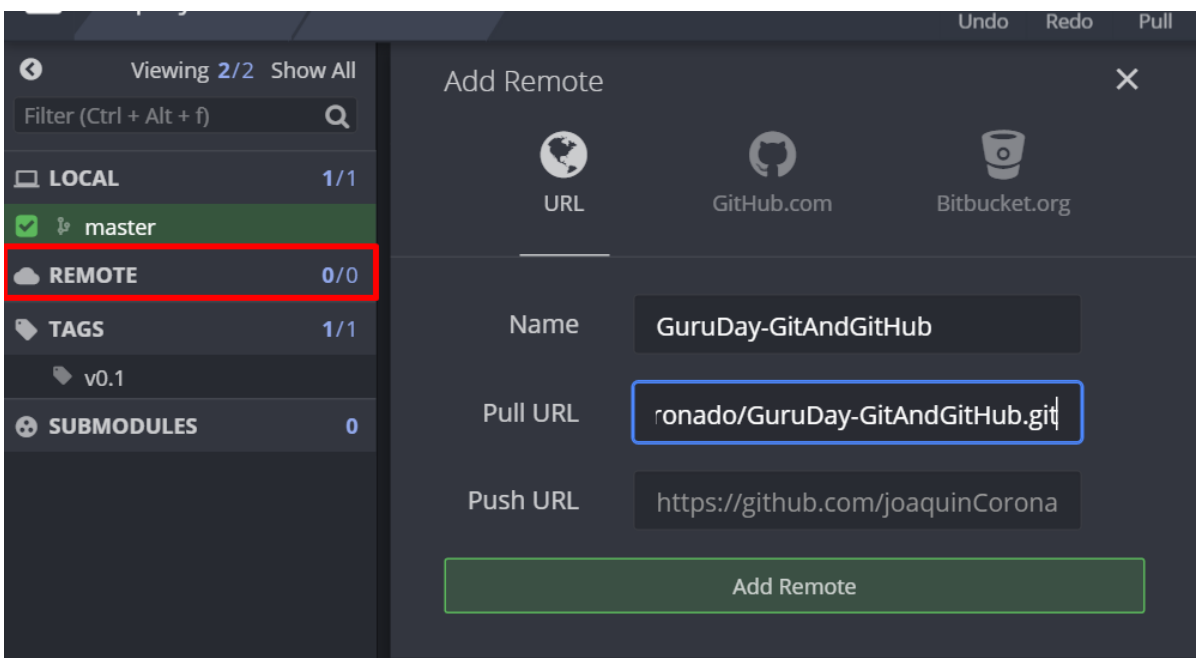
Undo Redo Pull

Viewing 2/2 Show All

Filter (Ctrl + Alt + f)

LOCAL 1/1

master

REMOTE 0/0

TAGS 1/1

v0.1

SUBMODULES 0

Add Remote

URL

GitHub.com

Bitbucket.org

Name GuruDay-GitAndGitHub

Pull URL ronado/GuruDay-GitAndGitHub.git

Push URL https://github.com/joaquinCorona

Add Remote